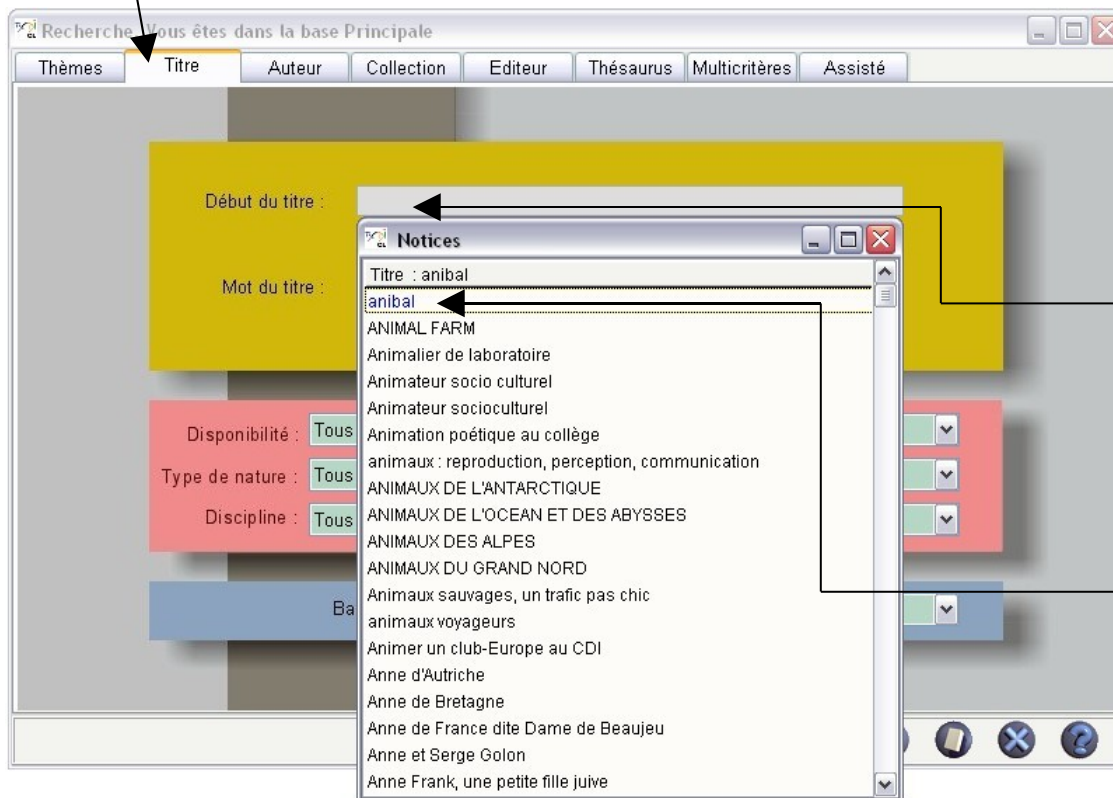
Recherche Vous êtes dans la base Principale

Thèmes | Titre | Auteur | Collection | Editeur | Thésaurus | Multicritères | Assisté

Début du titre :

Mot du titre :

Disponibilité : Tous

Type de nature : Tous

Discipline : Tous

Ba

Notices

Titre : anibal
anibal
ANIMAL FARM
Animalier de laboratoire
Animateur socio culturel
Animateur socioculturel
Animation poétique au collège
animaux : reproduction, perception, communication
ANIMAUX DE L'ANTARCTIQUE
ANIMAUX DE L'OCEAN ET DES ABYSSES
ANIMAUX DES ALPES
ANIMAUX DU GRAND NORD
Animaux sauvages, un trafic pas chic
animaux voyageurs
Animer un club-Europe au CDI
Anne d'Autriche
Anne de Bretagne
Anne de France dite Dame de Beaujeu
Anne et Serge Golon
Anne Frank, une petite fille juive